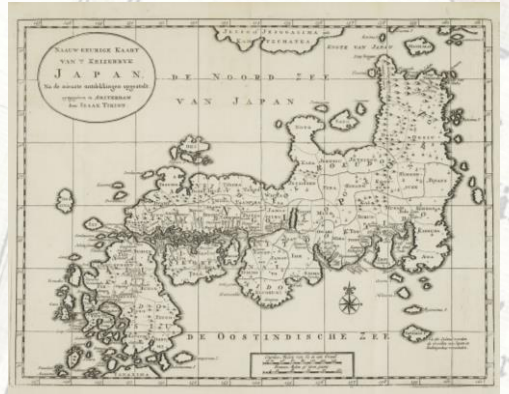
Naauwkeurige Kaart van 't Keizerryk
JAPAN
Na de nieuwste ontdekkingen opgesteld
uitgegeven te Amsterdam
door Isaak Tirion

DE NOORD ZEE
VAN JAPAN

DE OOSTINDISCHE ZEE

Jesso of Jedsogasima
Kust van Tartarye
Golf van Jedso
Keizerryk Japan
Jedo

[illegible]